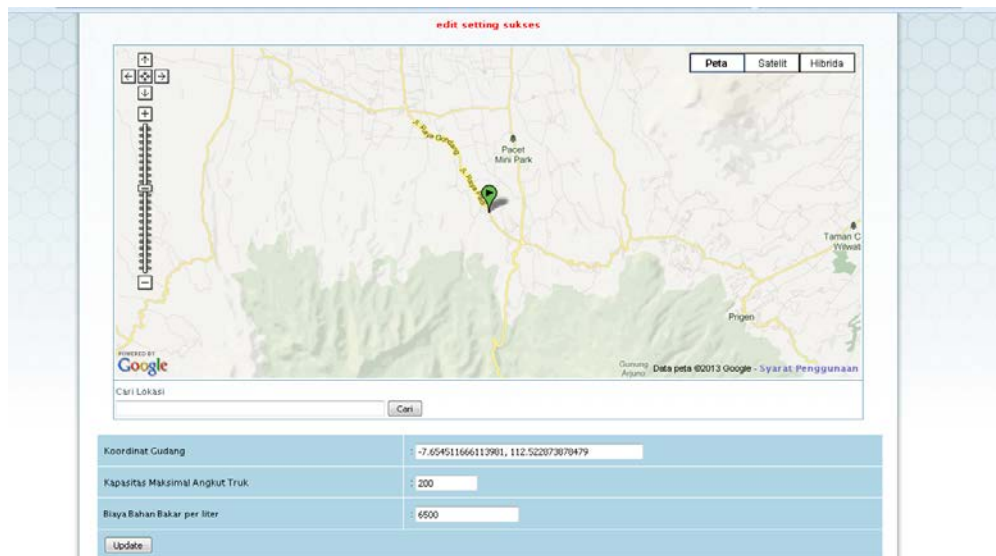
edit setting sukses

Peta
Satelit
Hibrida

Jl. Raya Gondang
Jl. Raya
Pacet Mini Park
Taman C Wewat
Prigen
Gunung Arjuno

POWERED BY Google
Data peta ©2013 Google - Syarat Penggunaan

Cari Lokasi
Cari

| Koordinat Gudang | : -7.654511666113981, 112.522073878479 |
|---|---|
| Kapasitas Maksimal Angkut Truk | : 200 |
| Biaya Bahan Bakar per liter | : 6500 |

Update